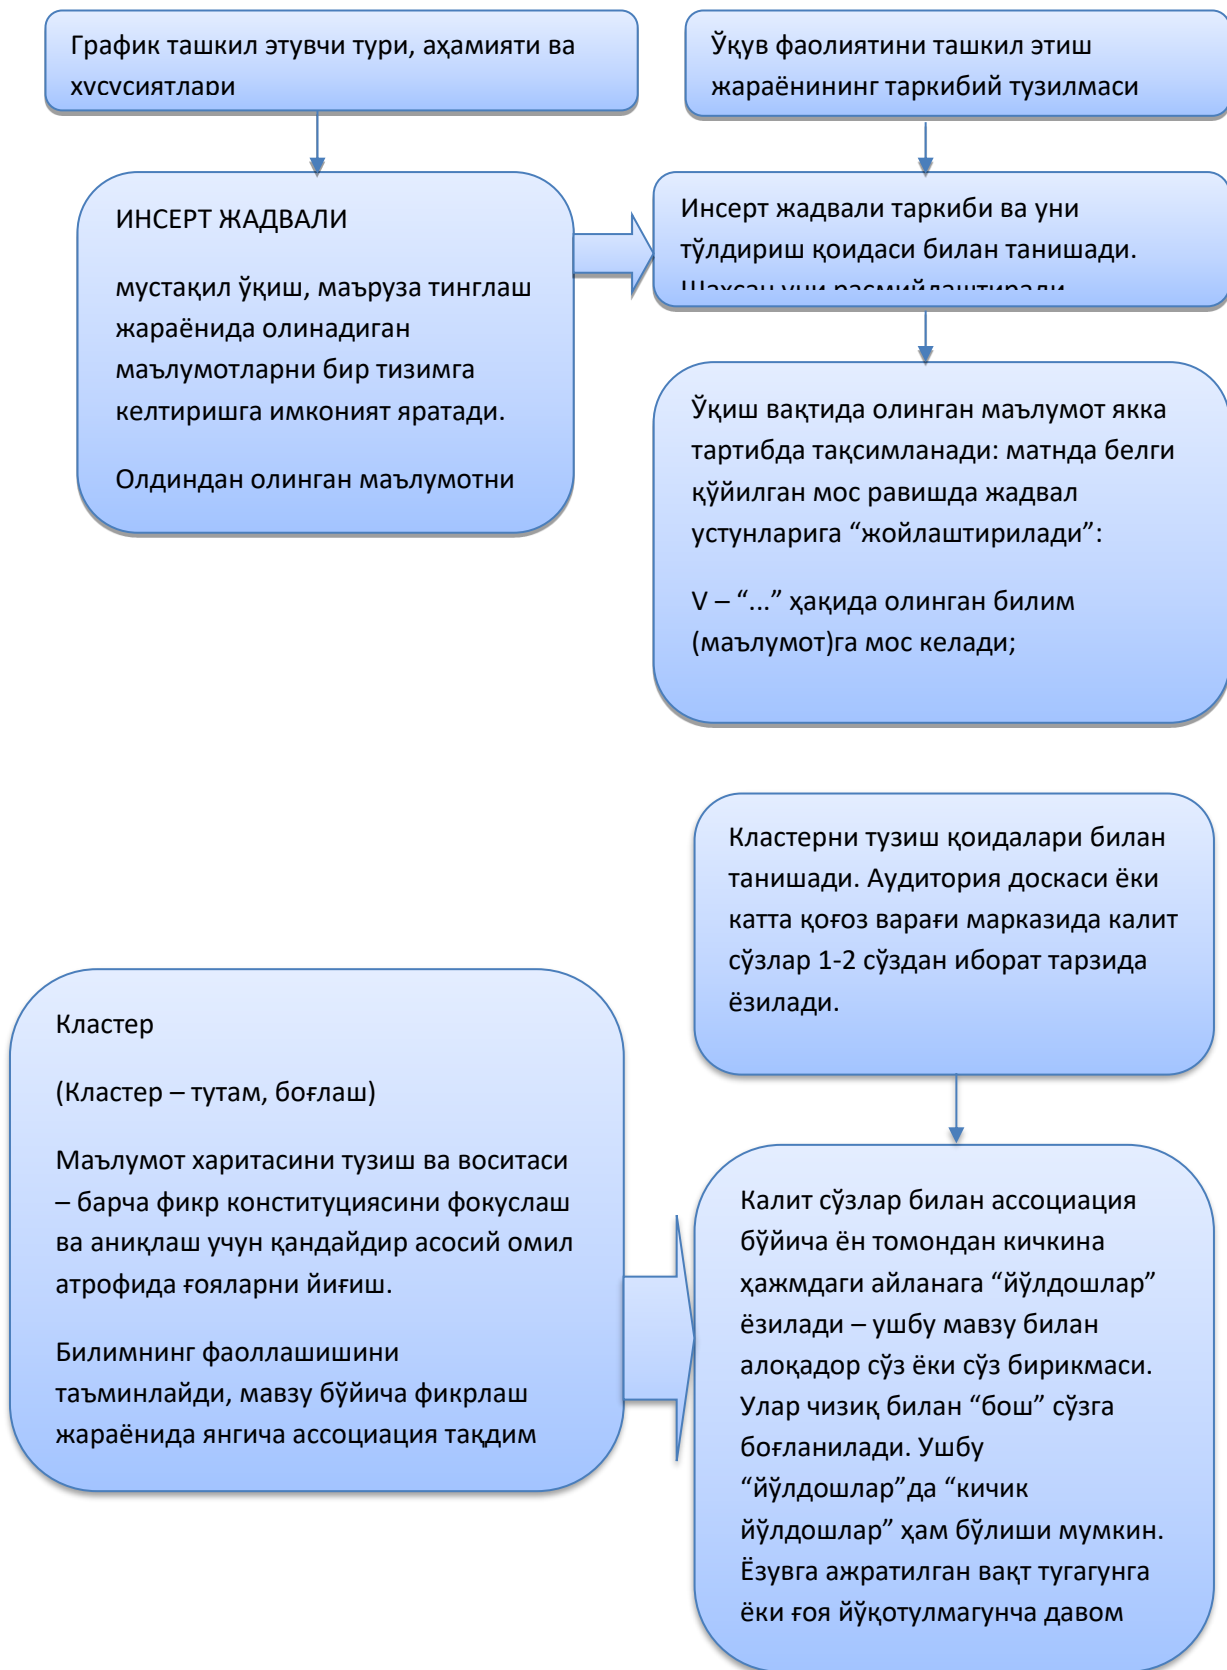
График ташкил этувчи тури, аҳамияти ва хусусиятлари

Ўқув фаолиятини ташкил этиш жараёнининг таркибий тузилмаси

ИНСЕРТ ЖАДВАЛИ

мустақил ўқиш, маъруза тинглаш жараёнида олинадиган маълумотларни бир тизимга келтиришга имконият яратади.

Олдиндан олинган маълумотни

Инсерт жадвали таркиби ва уни тўлдириш қоидаси билан танишади. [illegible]

Ўқиш вақтида олинган маълумот якка тартибда тақсимланади: матнда белги қўйилган мос равишда жадвал устунларига “жойлаштирилади”:

V – “...” ҳақида олинган билим (маълумот)га мос келади;

Кластерни тузиш қоидалари билан танишади. Аудитория доскаси ёки катта қоғоз варағи марказида калит сўзлар 1-2 сўздан иборат тарзида ёзилади.

Кластер

(Кластер – тутам, боғлаш)

Маълумот харитасини тузиш ва воситаси – барча фикр конституциясини фокуслаш ва аниқлаш учун қандайдир асосий омил атрофида ғояларни йиғиш.

Билимнинг фаоллашишини таъминлайди, мавзу бўйича фикрлаш жараёнида янгича ассоциация тақдим

Калит сўзлар билан ассоциация бўйича ён томондан кичкина ҳажмдаги айланага “йўлдошлар” ёзилади – ушбу мавзу билан алоқадор сўз ёки сўз бирикмаси. Улар чизиқ билан “бош” сўзга боғланилади. Ушбу “йўлдошлар”да “кичик йўлдошлар” ҳам бўлиши мумкин. Ёзувга ажратилган вақт тугагунга ёки ғоя йўқотулмагунча давом